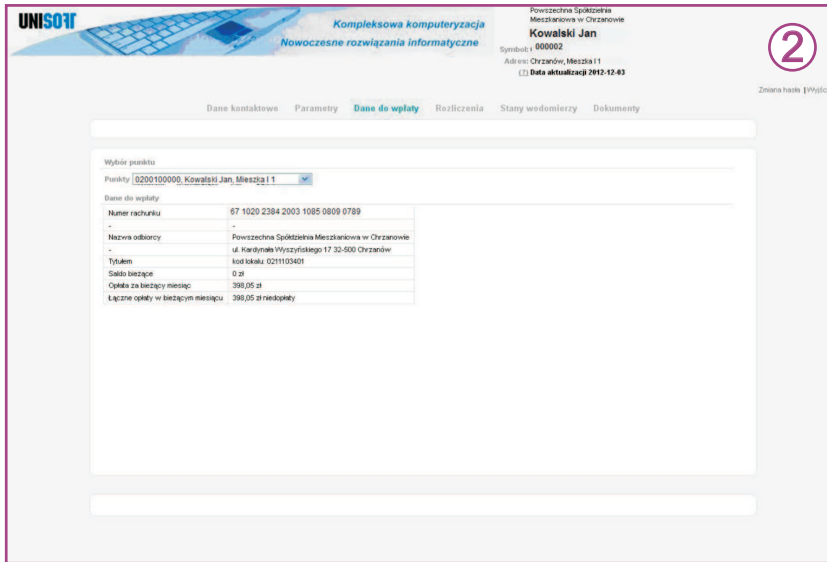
UNISOFT

Kompleksowa komputeryzacja
Nowoczesne rozwiązania informatyczne

Powszechna Spółdzielnia Mieszkaniowa w Chrzanowie
Kowalski Jan
Symbol: 000002
Adres: Chrzanów, Mieszka I 1
[?] Data aktualizacji 2012-12-03

②

Zmiana hasła | Wyjdź

Dane kontaktowe Parametry Dane do wpłaty Rozliczenia Stany wodomierzy Dokumenty

Wybór punktu
Punkty 0200100000, Kowalski Jan, Mieszka I 1

Dane do wpłaty

| Numer rachunku | 67 1020 2384 2003 1085 0809 0789 |
|---|---|
| - | - |
| Nazwa odbiorcy | Powszechna Spółdzielnia Mieszkaniowa w Chrzanowie |
| - | ul. Kardynała Wyszyńskiego 17 32-500 Chrzanów |
| Tytułem | kod lokalu: 0211103401 |
| Saldo bieżące | 0 zł |
| Opłata za bieżący miesiąc | 398,05 zł |
| Łączne opłaty w bieżącym miesiącu | 398,05 zł niedopłaty |